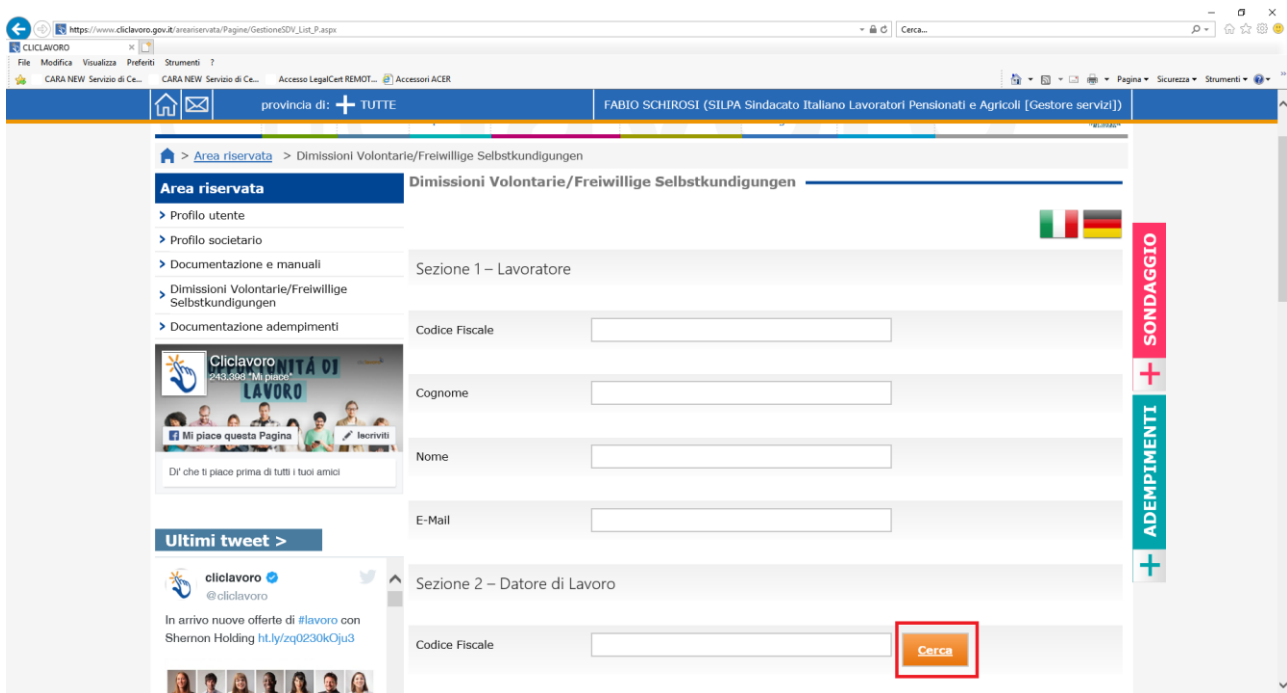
https://www.cliclavoro.gov.it/areariservata/Pagine/GestioneSDV_List_P.aspx
Cerca...
CLICLAVORO
File Modifica Visualizza Preferiti Strumenti ?
CARA NEW Servizio di Ce... CARA NEW Servizio di Ce... Accesso LegalCert REMOT... Accessori ACER
Pagina Sicurezza Strumenti

provincia di: TUTTE
FABIO SCHIROSI (SILPA Sindacato Italiano Lavoratori Pensionati e Agricoli [Gestore servizi])

> Area riservata > Dimissioni Volontarie/Freiwillige Selbstkundigungen

Area riservata
> Profilo utente
> Profilo societario
> Documentazione e manuali
> Dimissioni Volontarie/Freiwillige Selbstkundigungen
> Documentazione adempimenti

Cliclavoro
243.398 "Mi piace"
Mi piace questa Pagina
Iscriviti
Di' che ti piace prima di tutti i tuoi amici

Ultimi tweet >
cliclavoro
@cliclavoro
In arrivo nuove offerte di #lavoro con Shernon Holding ht.ly/zq0230kOju3

Dimissioni Volontarie/Freiwillige Selbstkundigungen

Sezione 1 – Lavoratore
Codice Fiscale
Cognome
Nome
E-Mail

Sezione 2 – Datore di Lavoro
Codice Fiscale
Cerca

SONDAGGIO
ADEMPIMENTI